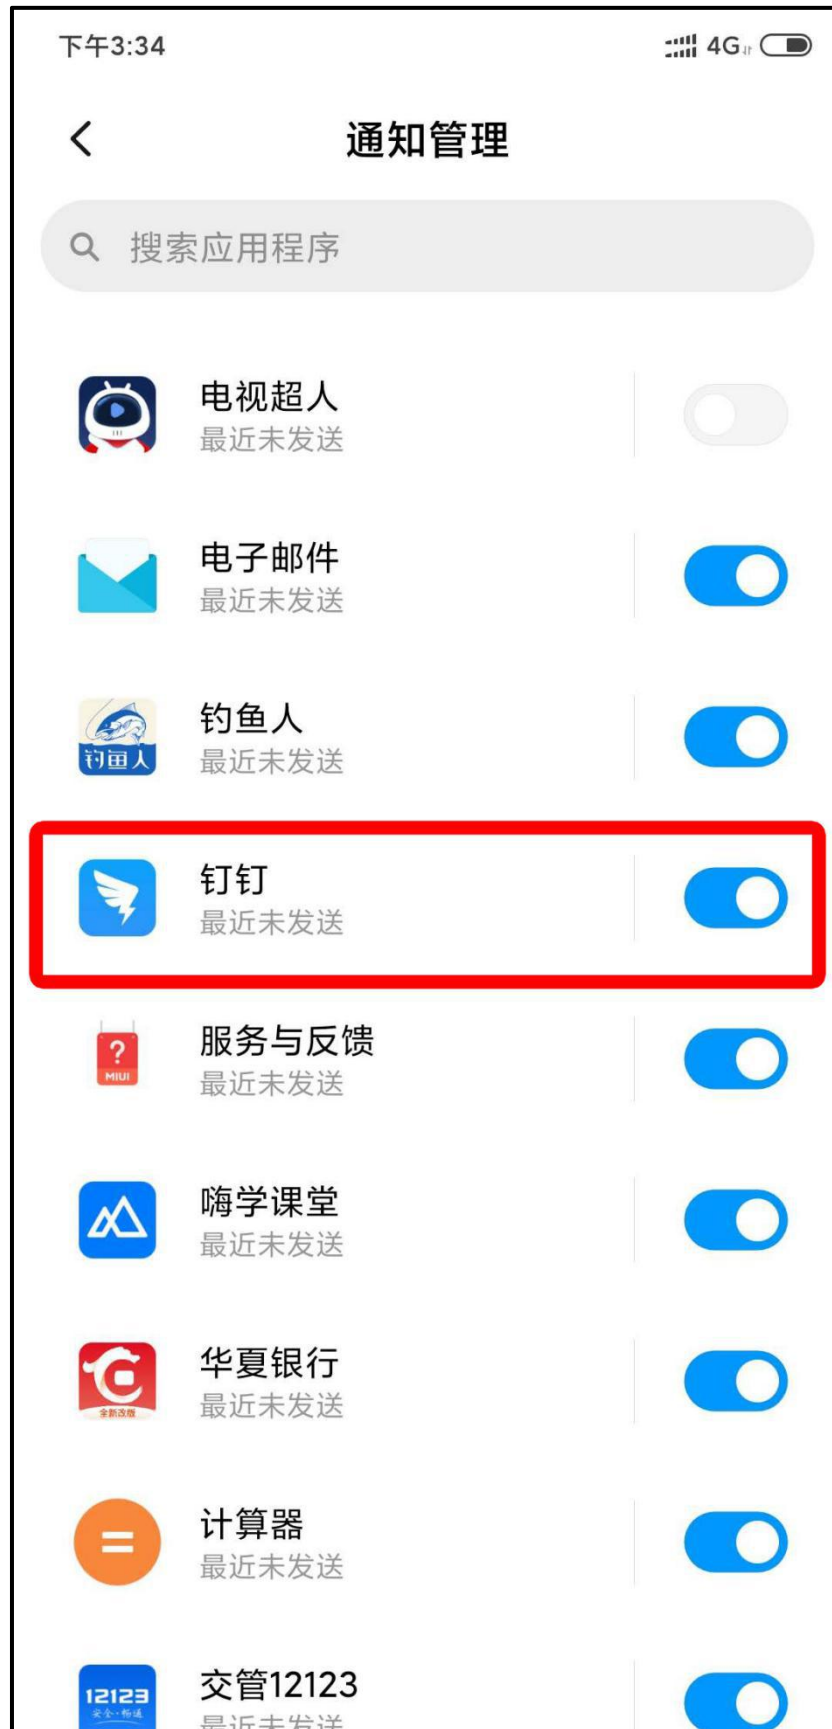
下午3:34 4G

通知管理

搜索应用程序

电视超人
最近未发送

电子邮件
最近未发送

钓鱼人
钓鱼人
最近未发送

钉钉
最近未发送

MIUI
服务与反馈
最近未发送

嗨学课堂
最近未发送

全新改版
华夏银行
最近未发送

计算器
最近未发送

12123
交管12123
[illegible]